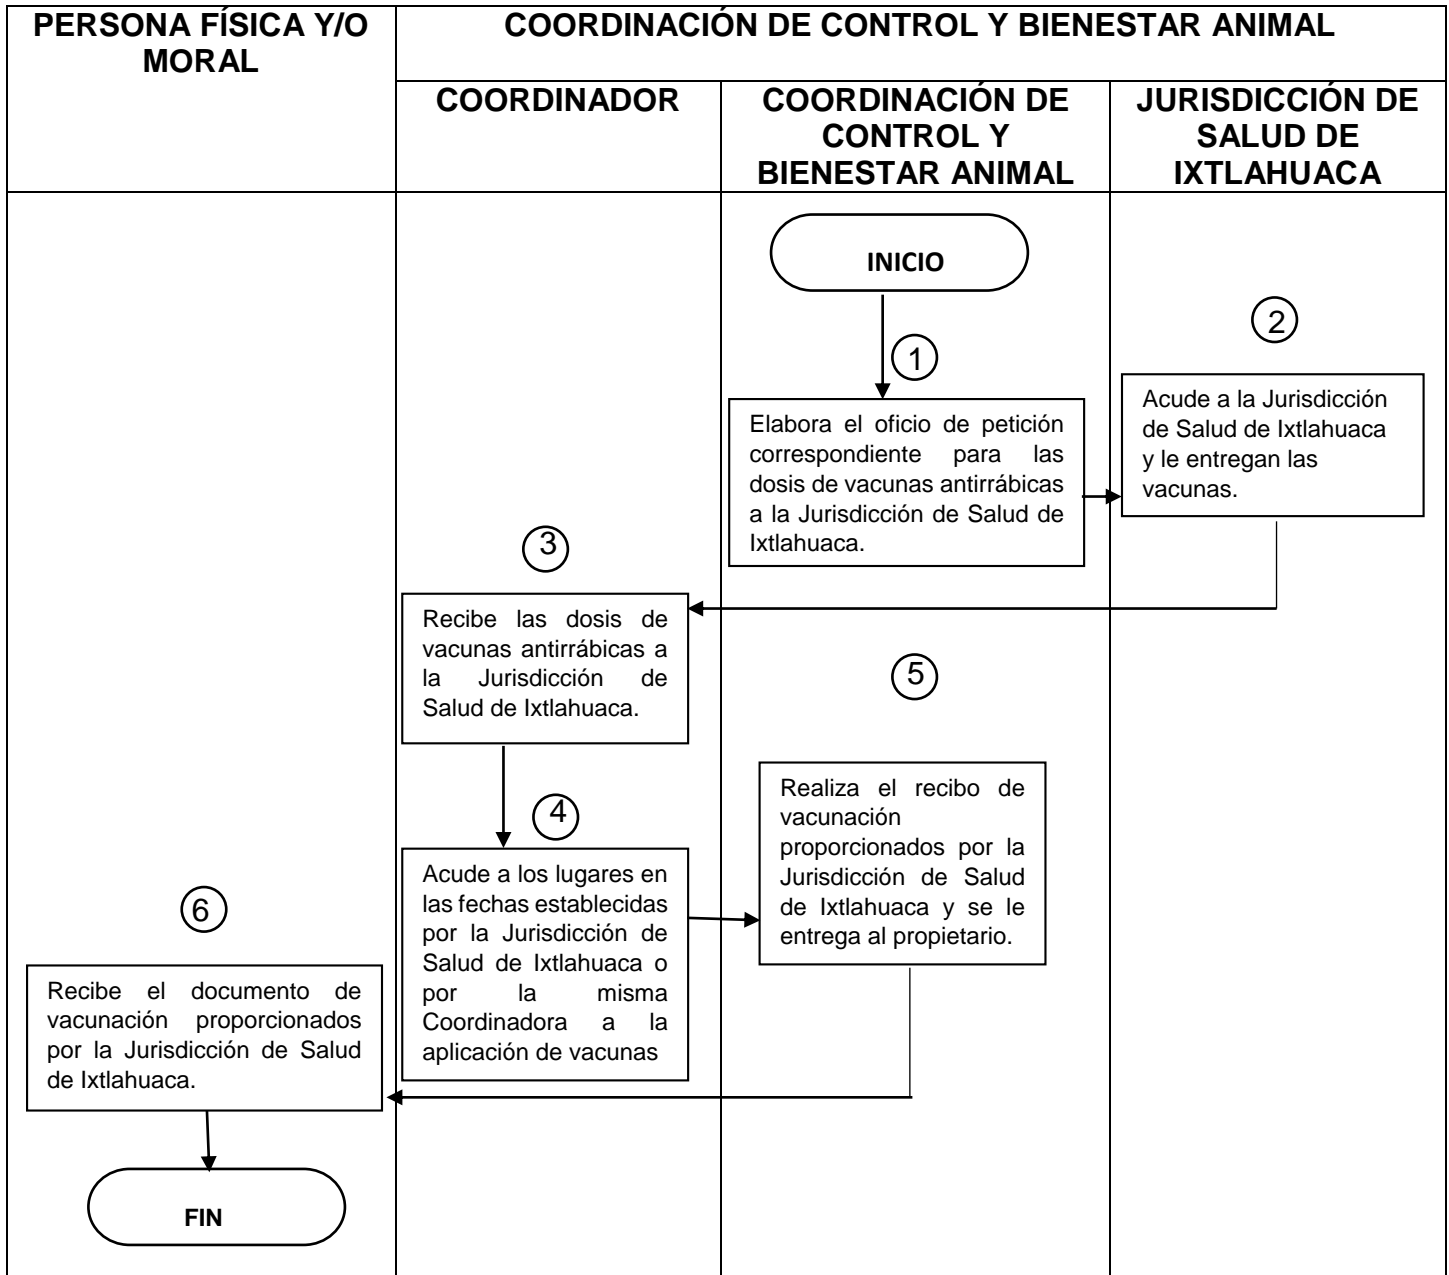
PERSONA FÍSICA Y/O MORAL

COORDINACIÓN DE CONTROL Y BIENESTAR ANIMAL

COORDINADOR

COORDINACIÓN DE CONTROL Y BIENESTAR ANIMAL

JURISDICCIÓN DE SALUD DE IXTLAHUACA

INICIO

1

Elabora el oficio de petición correspondiente para las dosis de vacunas antirrábicas a la Jurisdicción de Salud de Ixtlahuaca.

2

Acude a la Jurisdicción de Salud de Ixtlahuaca y le entregan las vacunas.

3

Recibe las dosis de vacunas antirrábicas a la Jurisdicción de Salud de Ixtlahuaca.

4

Acude a los lugares en las fechas establecidas por la Jurisdicción de Salud de Ixtlahuaca o por la misma Coordinadora a la aplicación de vacunas

5

Realiza el recibo de vacunación proporcionados por la Jurisdicción de Salud de Ixtlahuaca y se le entrega al propietario.

6

Recibe el documento de vacunación proporcionados por la Jurisdicción de Salud de Ixtlahuaca.

FIN